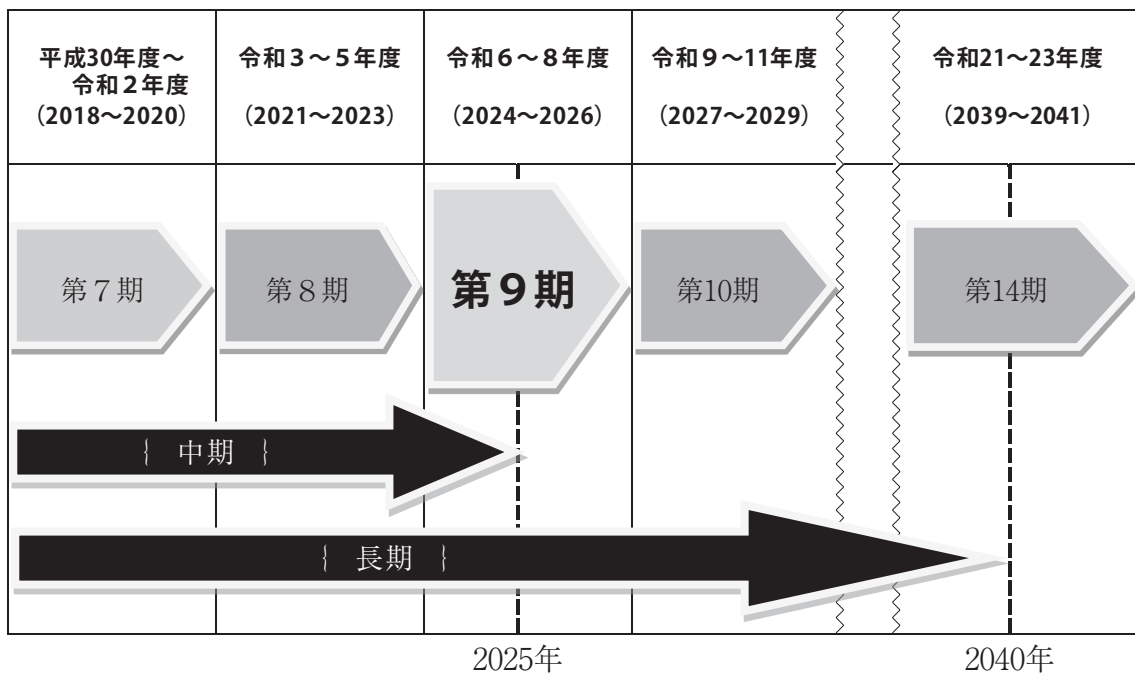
| 平成30年度～令和２年度（2018～2020） | 令和３～５年度（2021～2023） | 令和６～８年度（2024～2026） | 令和９～11年度（2027～2029） | 令和21～23年度（2039～2041） |
|---|---|---|---|---|
| 第７期 | 第８期 | 第９期 | 第10期 | 第14期 |

｛ 中期 ｝

｛ 長期 ｝

2025年

2040年